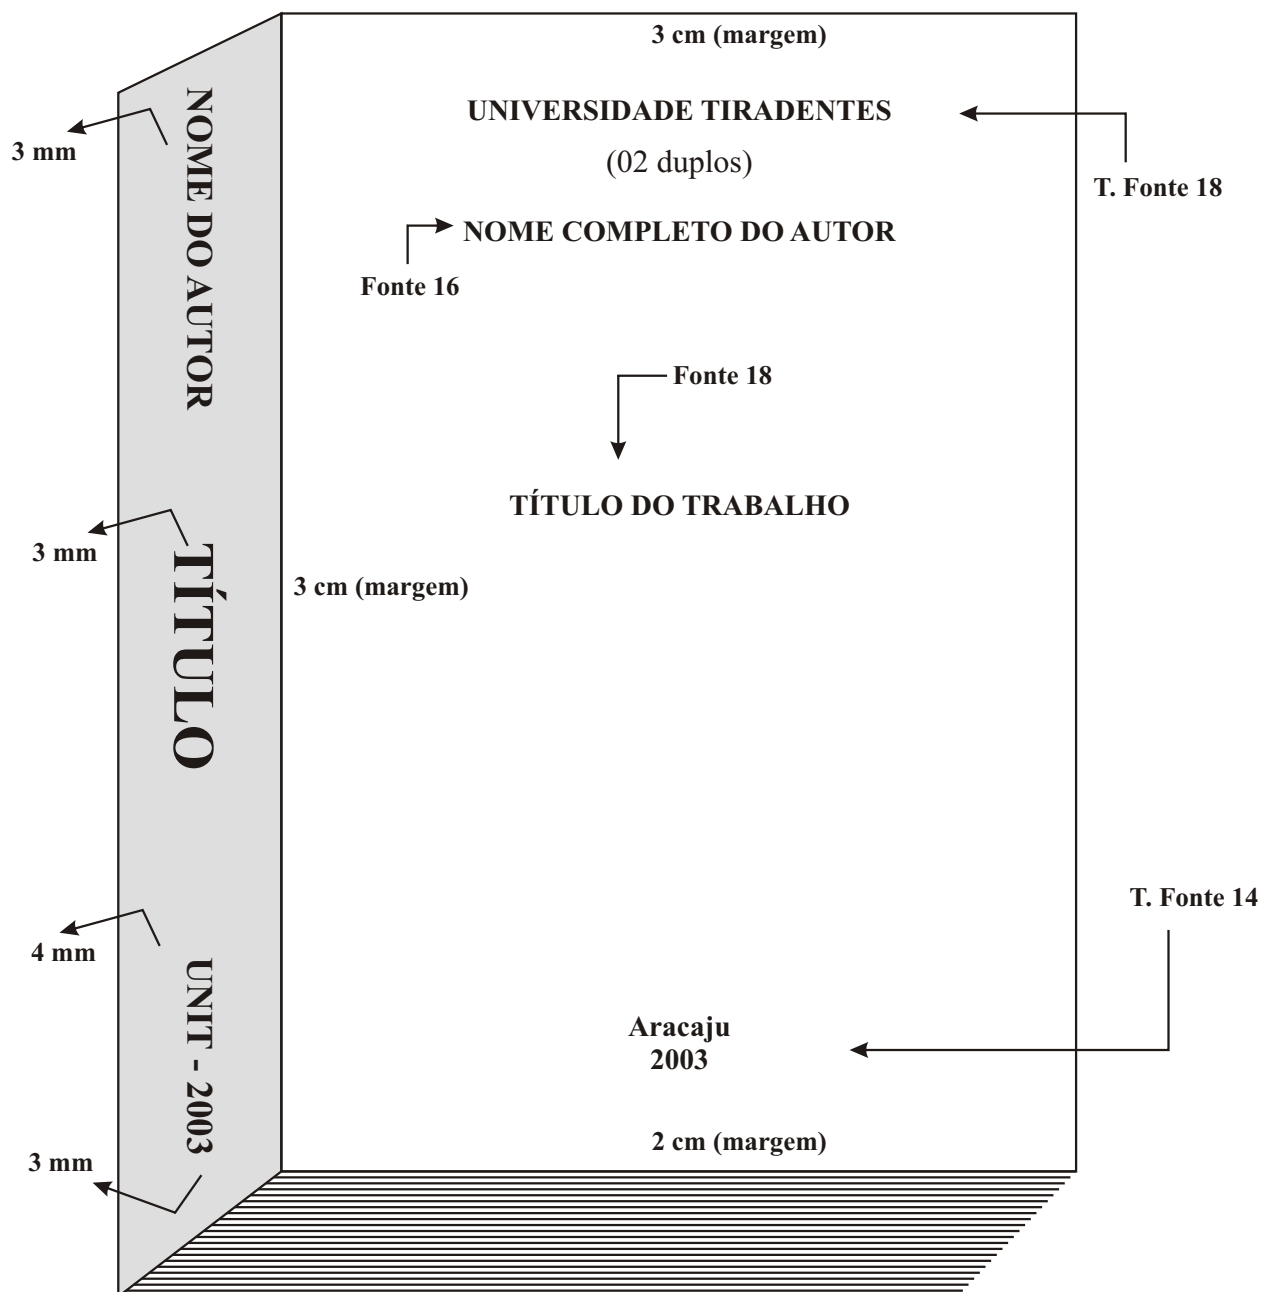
3 cm (margem)

UNIVERSIDADE TIRADENTES

(02 duplos)

T. Fonte 18

3 mm

NOME DO AUTOR

NOME COMPLETO DO AUTOR

Fonte 16

Fonte 18

TÍTULO DO TRABALHO

3 mm

TÍTULO

3 cm (margem)

T. Fonte 14

4 mm

UNIT - 2003

Aracaju
2003

3 mm

2 cm (margem)